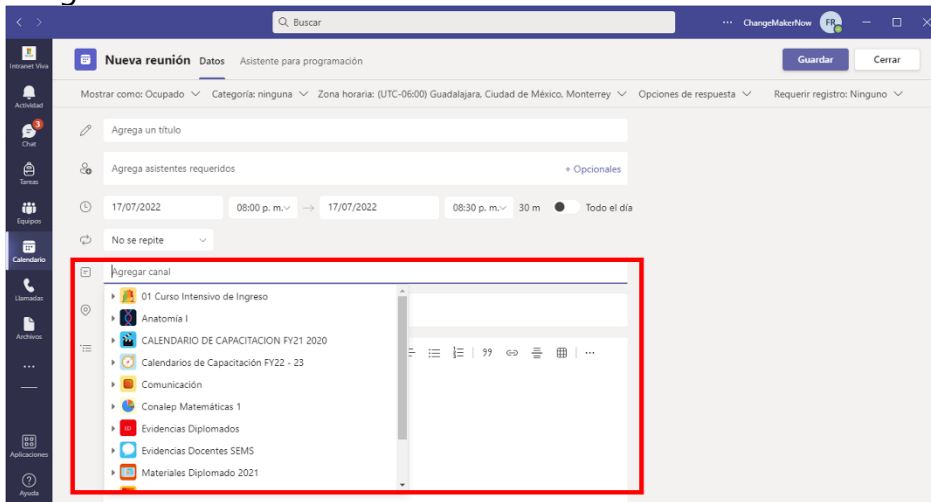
Buscar

ChangeMakerNow FR

Intranet Viva
Actividad
3
Chat
Tareas
Equipos
Calendario
Llamadas
Archivos
...
Aplicaciones
Ayuda

Nueva reunión Datos Asistente para programación

Guardar Cerrar

Mostrar como: Ocupado Categoría: ninguna Zona horaria: (UTC-06:00) Guadalajara, Ciudad de México, Monterrey Opciones de respuesta Requerir registro: Ninguno

Agrega un título

Agrega asistentes requeridos + Opcionales

17/07/2022 08:00 p. m. → 17/07/2022 08:30 p. m. 30 m Todo el día

No se repite

Agregar canal

01 Curso Intensivo de Ingreso
Anatomía I
CALENDARIO DE CAPACITACION FY21 2020
Calendarios de Capacitación FY22 - 23
Comunicación
Conalep Matemáticas 1
Evidencias Diplomados
Evidencias Docentes SEMS
Materiales Diplomado 2021